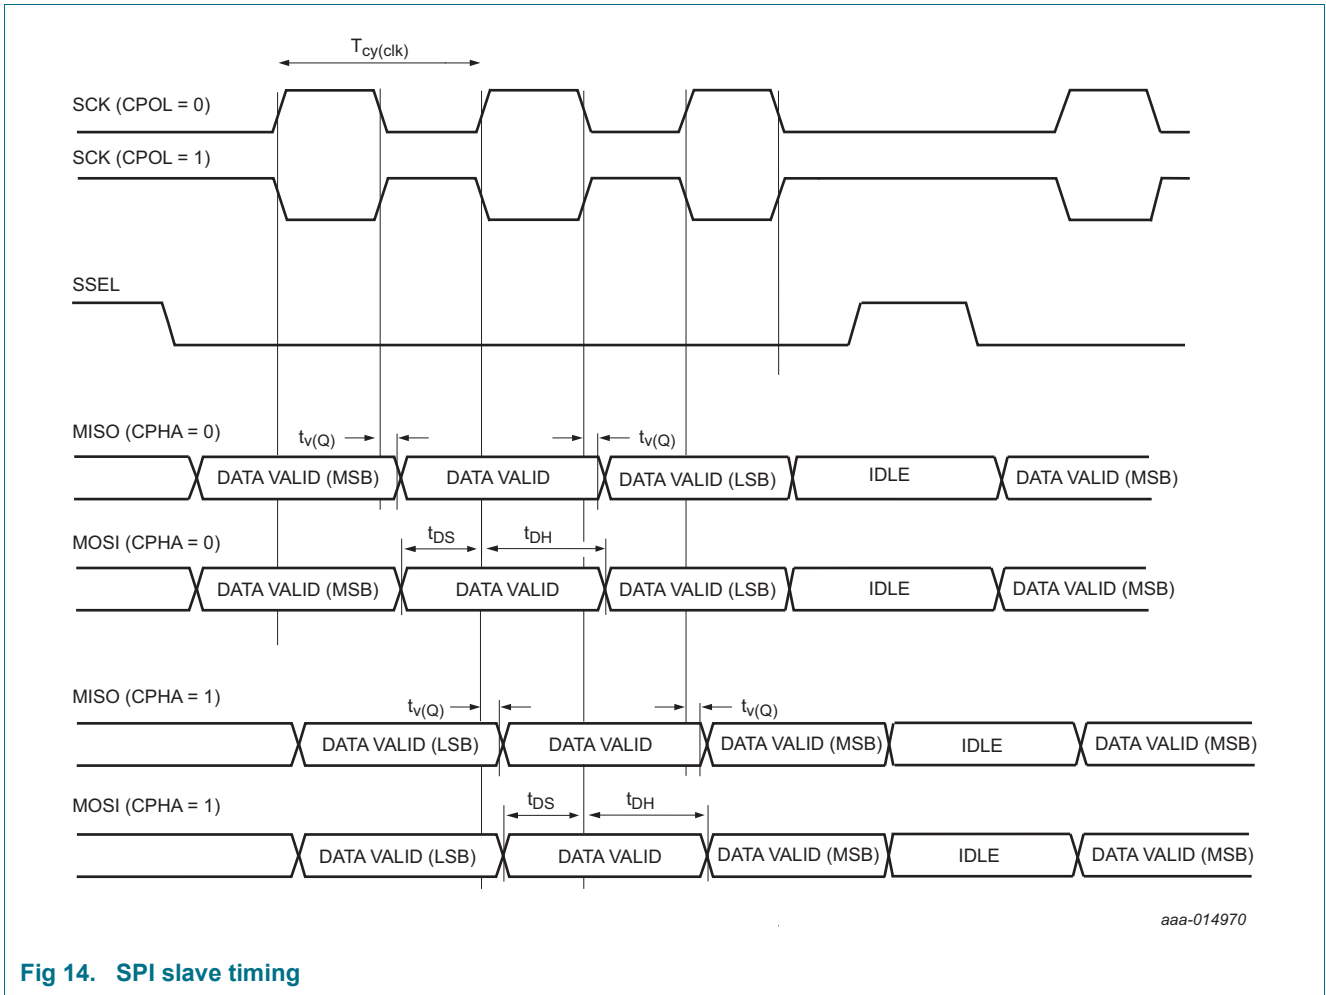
$T_{cy(clk)}$

SCK (CPOL = 0)

SCK (CPOL = 1)

SSEL

MISO (CPHA = 0)

$t_{v(Q)}$

$t_{v(Q)}$

DATA VALID (MSB) | DATA VALID | DATA VALID (LSB) | IDLE | DATA VALID (MSB)

MOSI (CPHA = 0)

$t_{DS}$

$t_{DH}$

DATA VALID (MSB) | DATA VALID | DATA VALID (LSB) | IDLE | DATA VALID (MSB)

MISO (CPHA = 1)

$t_{v(Q)}$

$t_{v(Q)}$

DATA VALID (LSB) | DATA VALID | DATA VALID (MSB) | IDLE | DATA VALID (MSB)

MOSI (CPHA = 1)

$t_{DS}$

$t_{DH}$

DATA VALID (LSB) | DATA VALID | DATA VALID (MSB) | IDLE | DATA VALID (MSB)

aaa-014970

Fig 14. SPI slave timing